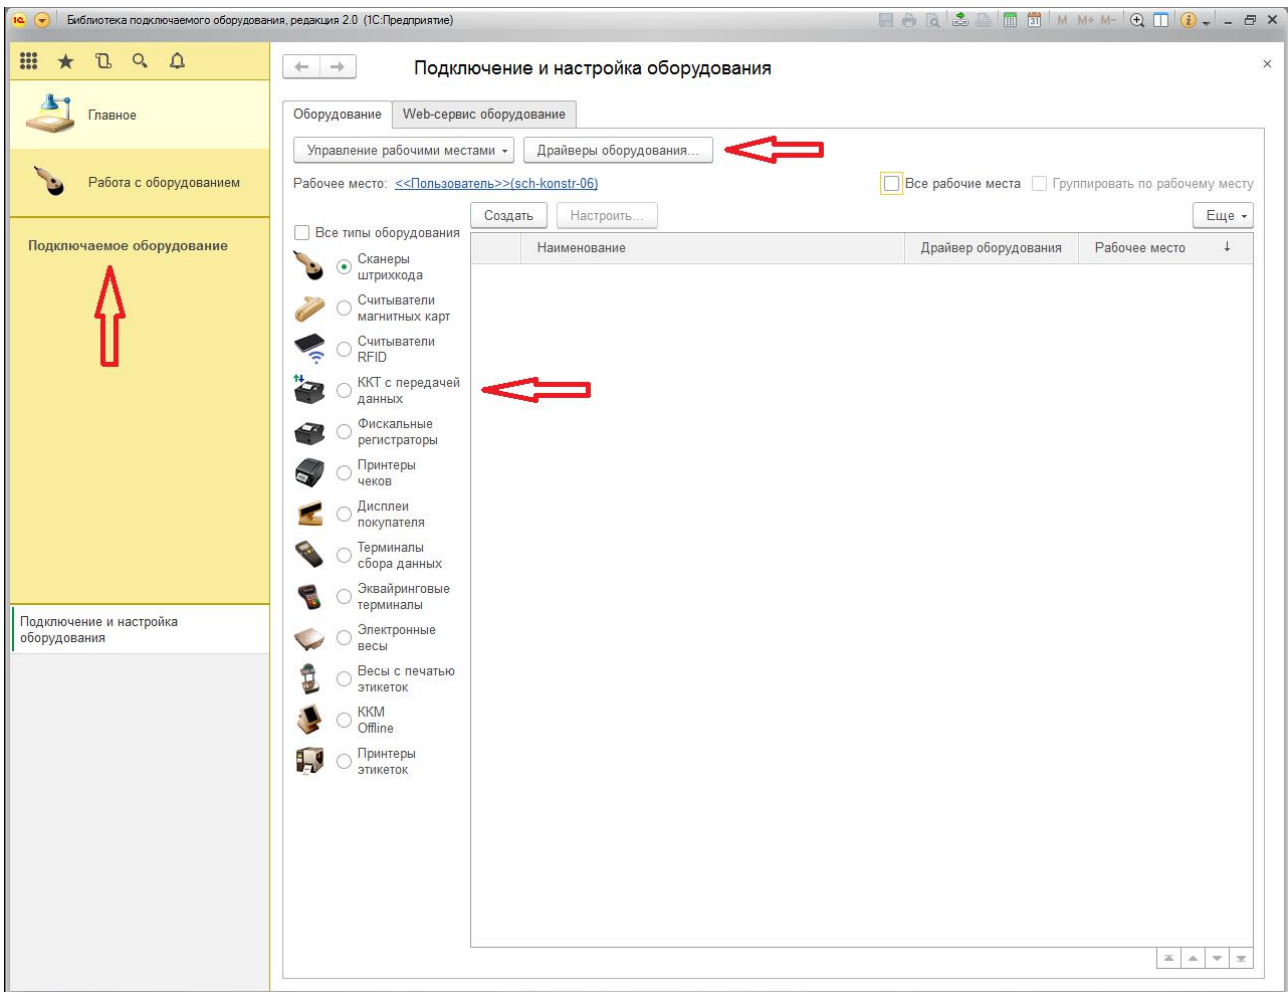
Библиотека подключаемого оборудования, редакция 2.0 (1С:Предприятие)

M M+ M-

Главное

Работа с оборудованием

Подключаемое оборудование

Подключение и настройка оборудования

Подключение и настройка оборудования

Оборудование | Web-сервис оборудование

Управление рабочими местами | Драйверы оборудования...

Рабочее место: <<Пользователь>>(sch-konstr-06)

Все рабочие места

Группировать по рабочему месту

Создать | Настроить...

Еще

Все типы оборудования

Сканеры штрихкода

Считыватели магнитных карт

Считыватели RFID

ККТ с передачей данных

Фискальные регистраторы

Принтеры чеков

Дисплеи покупателя

Терминалы сбора данных

Эквайринговые терминалы

Электронные весы

Весы с печатью этикеток

ККМ Offline

Принтеры этикеток

| Наименование | Драйвер оборудования | Рабочее место |
|---|---|---|